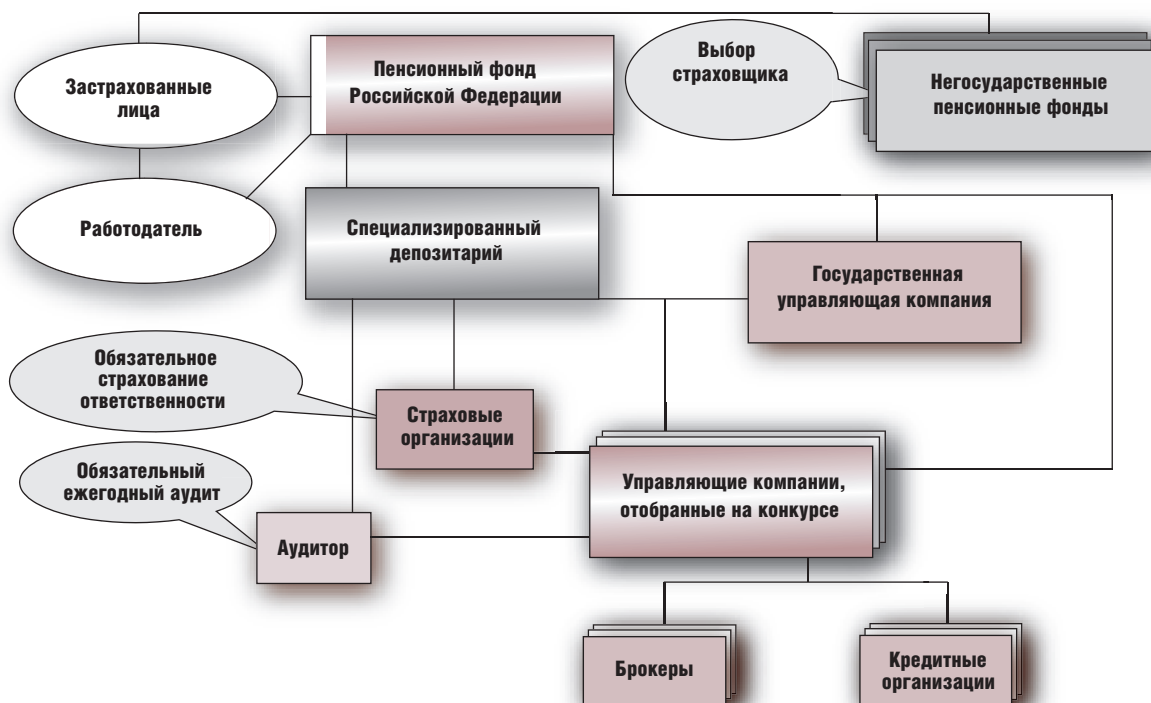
Застрахованные лица

Пенсионный фонд Российской Федерации

Выбор страховщика

Негосударственные пенсионные фонды

Работодатель

Специализированный депозитарий

Государственная управляющая компания

Обязательное страхование ответственности

Страховые организации

Обязательный ежегодный аудит

Управляющие компании, отобранные на конкурсе

Аудитор

Брокеры

Кредитные организации